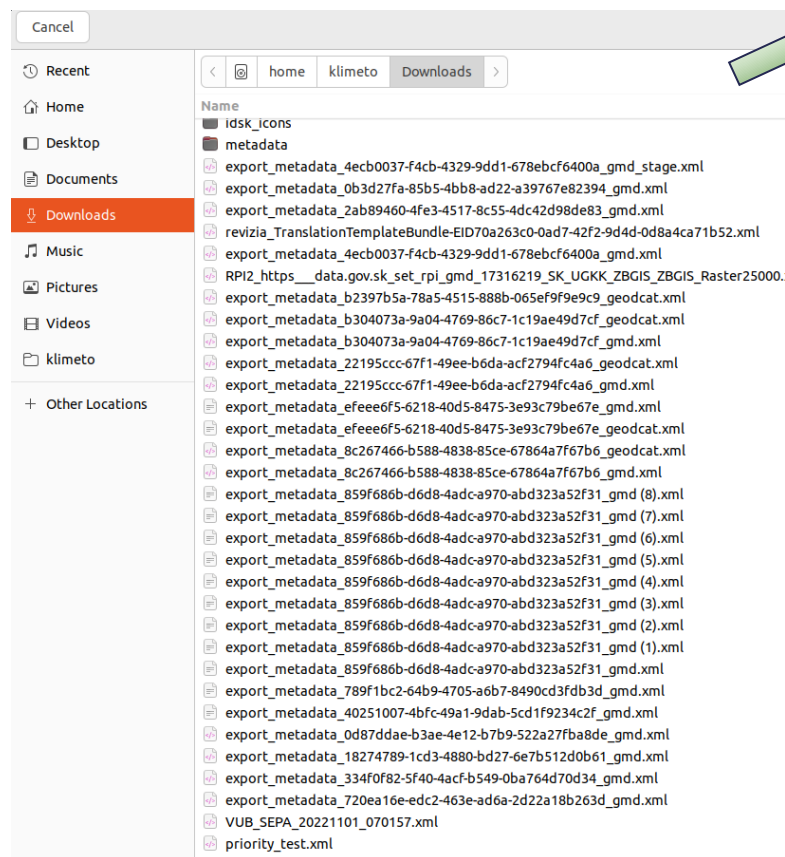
Cancel

Recent
Home
Desktop
Documents
Downloads
Music
Pictures
Videos
klimeto
+ Other Locations

home klimeto Downloads

Name
idsk_icons
metadata
export_metadata_4ecb0037-f4cb-4329-9dd1-678ebcf6400a_gmd_stage.xml
export_metadata_0b3d27fa-85b5-4bb8-ad22-a39767e82394_gmd.xml
export_metadata_2ab89460-4fe3-4517-8c55-4dc42d98de83_gmd.xml
revizia_TranslationTemplateBundle-EID70a263c0-0ad7-42f2-9d4d-0d8a4ca71b52.xml
export_metadata_4ecb0037-f4cb-4329-9dd1-678ebcf6400a_gmd.xml
RPI2_https___data.gov.sk_set_rpi_gmd_17316219_SK_UGKK_ZBGIS_ZBGIS_Raster25000.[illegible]
export_metadata_b2397b5a-78a5-4515-888b-065ef9f9e9c9_geodcat.xml
export_metadata_b304073a-9a04-4769-86c7-1c19ae49d7cf_geodcat.xml
export_metadata_b304073a-9a04-4769-86c7-1c19ae49d7cf_gmd.xml
export_metadata_22195ccc-67f1-49ee-b6da-acf2794fc4a6_geodcat.xml
export_metadata_22195ccc-67f1-49ee-b6da-acf2794fc4a6_gmd.xml
export_metadata_efeee6f5-6218-40d5-8475-3e93c79be67e_gmd.xml
export_metadata_efeee6f5-6218-40d5-8475-3e93c79be67e_geodcat.xml
export_metadata_8c267466-b588-4838-85ce-67864a7f67b6_geodcat.xml
export_metadata_8c267466-b588-4838-85ce-67864a7f67b6_gmd.xml
export_metadata_859f686b-d6d8-4adc-a970-abd323a52f31_gmd (8).xml
export_metadata_859f686b-d6d8-4adc-a970-abd323a52f31_gmd (7).xml
export_metadata_859f686b-d6d8-4adc-a970-abd323a52f31_gmd (6).xml
export_metadata_859f686b-d6d8-4adc-a970-abd323a52f31_gmd (5).xml
export_metadata_859f686b-d6d8-4adc-a970-abd323a52f31_gmd (4).xml
export_metadata_859f686b-d6d8-4adc-a970-abd323a52f31_gmd (3).xml
export_metadata_859f686b-d6d8-4adc-a970-abd323a52f31_gmd (2).xml
export_metadata_859f686b-d6d8-4adc-a970-abd323a52f31_gmd (1).xml
export_metadata_859f686b-d6d8-4adc-a970-abd323a52f31_gmd.xml
export_metadata_789f1bc2-64b9-4705-a6b7-8490cd3fdb3d_gmd.xml
export_metadata_40251007-4bfc-49a1-9dab-5cd1f9234c2f_gmd.xml
export_metadata_0d87ddae-b3ae-4e12-b7b9-522a27fba8de_gmd.xml
export_metadata_18274789-1cd3-4880-bd27-6e7b512d0b61_gmd.xml
export_metadata_334f0f82-5f40-4acf-b549-0ba764d70d34_gmd.xml
export_metadata_720ea16e-edc2-463e-ad6a-2d22a18b263d_gmd.xml
VUB_SEPA_20221101_070157.xml
priority_test.xml